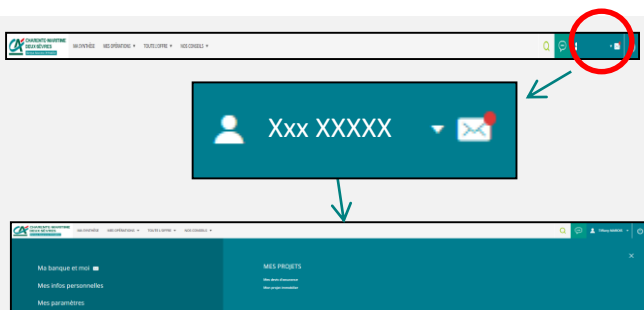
CHARENTE-MARITIME DEUX-SÈVRES

MA SYNTHÈSE MES OPÉRATIONS ▾ TOUTE L'OFFRE ▾ NOS CONSEILS ▾

Xxx XXXXX

CHARENTE-MARITIME DEUX-SÈVRES

MA SYNTHÈSE MES OPÉRATIONS ▾ TOUTE L'OFFRE ▾ NOS CONSEILS ▾

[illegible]

Ma banque et moi

Mes infos personnelles

Mes paramètres

MES PROJETS

Mes devis d'assurance

Mes projets immobiliers